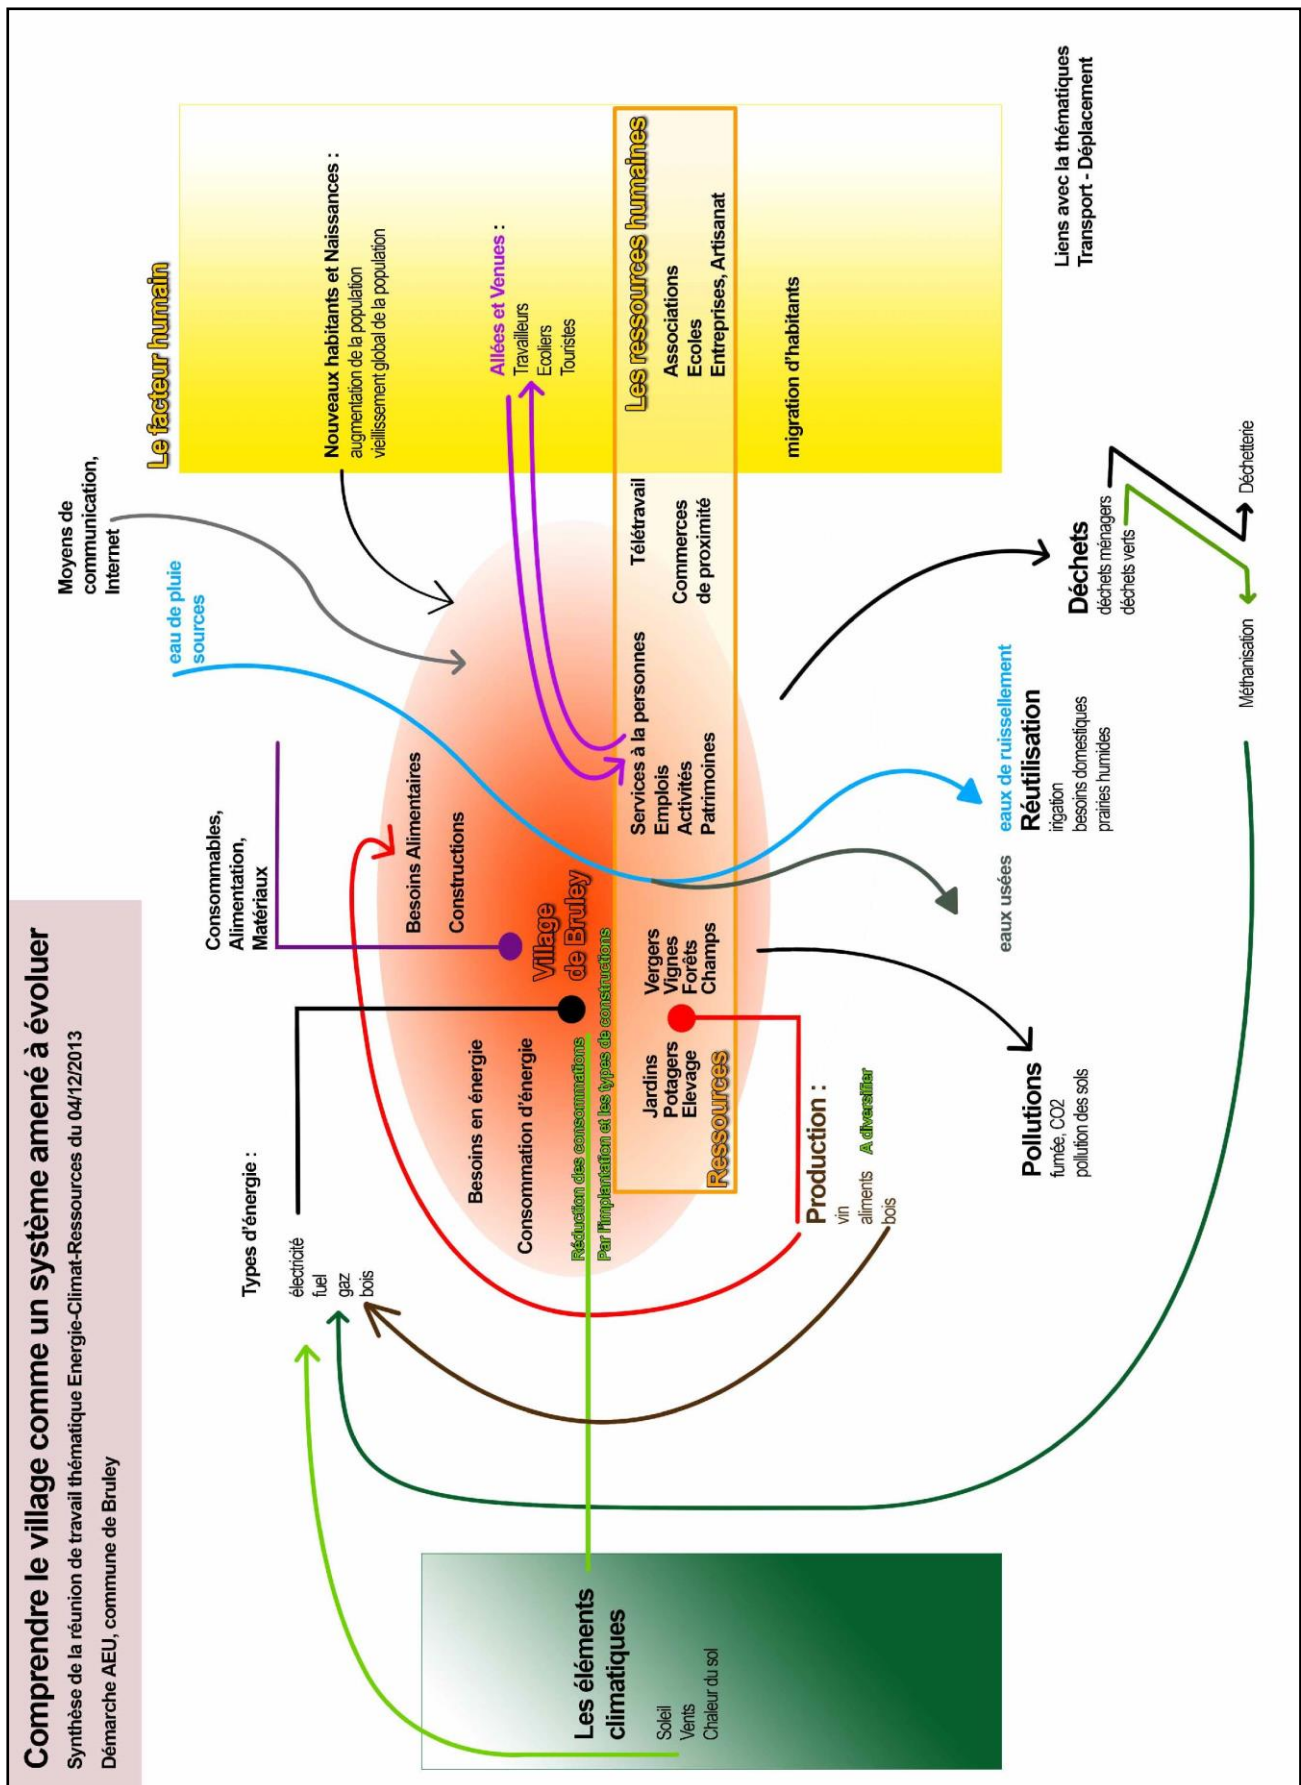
Comprendre le village comme un système amené à évoluer
Synthèse de la réunion de travail thématique Energie-Climat-Ressources du 04/12/2013
Démarche AEU, commune de Bruley

Le facteur humain

Nouveaux habitants et Naissances :
augmentation de la population
vieillissement global de la population

Allées et Venues :
Travailleurs
Ecoliers
Touristes

Les ressources humaines
Associations
Ecoles
Entreprises, Artisanat

migration d'habitants

Liens avec la thématiques
Transport - Déplacement

Moyens de communication, Internet

eau de pluie
sources

Consommables, Alimentation, Matériaux

Types d'énergie :
électricité
fuel
gaz
bois

Besoins Alimentaires
Constructions

Besoins en énergie
Consommation d'énergie

Village de Bruley

Réduction des consommations
Par l'implantation et les types de constructions

Télétravail
Commerces de proximité

Services à la personnes
Emplois
Activités
Patrimoines

Vergers
Vignes
Forêts
Champs

Jardins
Potagers
Elevage

Ressources

Production :
vin
aliments
bois
A diversifier

Pollutions
fumée, CO2
pollution des sols

eaux usées

eaux de ruissellement
Réutilisation
irrigation
besoins domestiques
prairies humides

Déchets
déchets ménagers
déchets verts

Méthanisation
Déchetterie

Les éléments climatiques
Soleil
Vents
Chaleur du sol